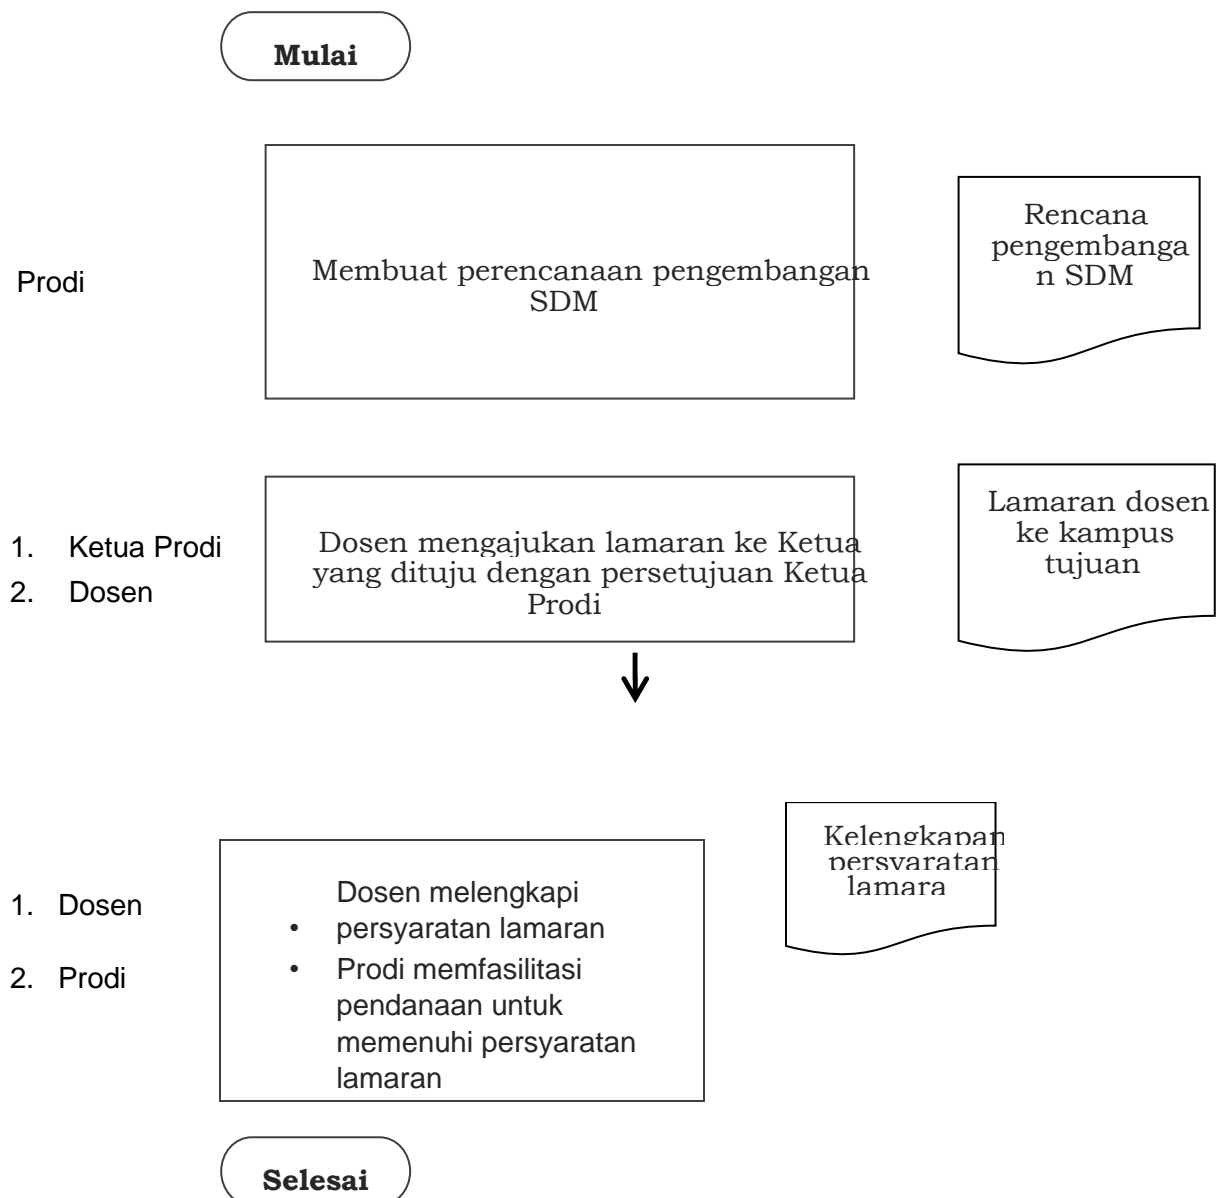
Mulai

Prodi

Membuat perencanaan pengembangan SDM

Rencana pengembanga n SDM

1. Ketua Prodi
2. Dosen

Dosen mengajukan lamaran ke Ketua yang dituju dengan persetujuan Ketua Prodi

Lamaran dosen ke kampus tujuan

1. Dosen
2. Prodi

Dosen melengkapi
• persyaratan lamaran
• Prodi memfasilitasi pendanaan untuk memenuhi persyaratan lamaran

Kelengkapan persyaratan lamara

Selesai